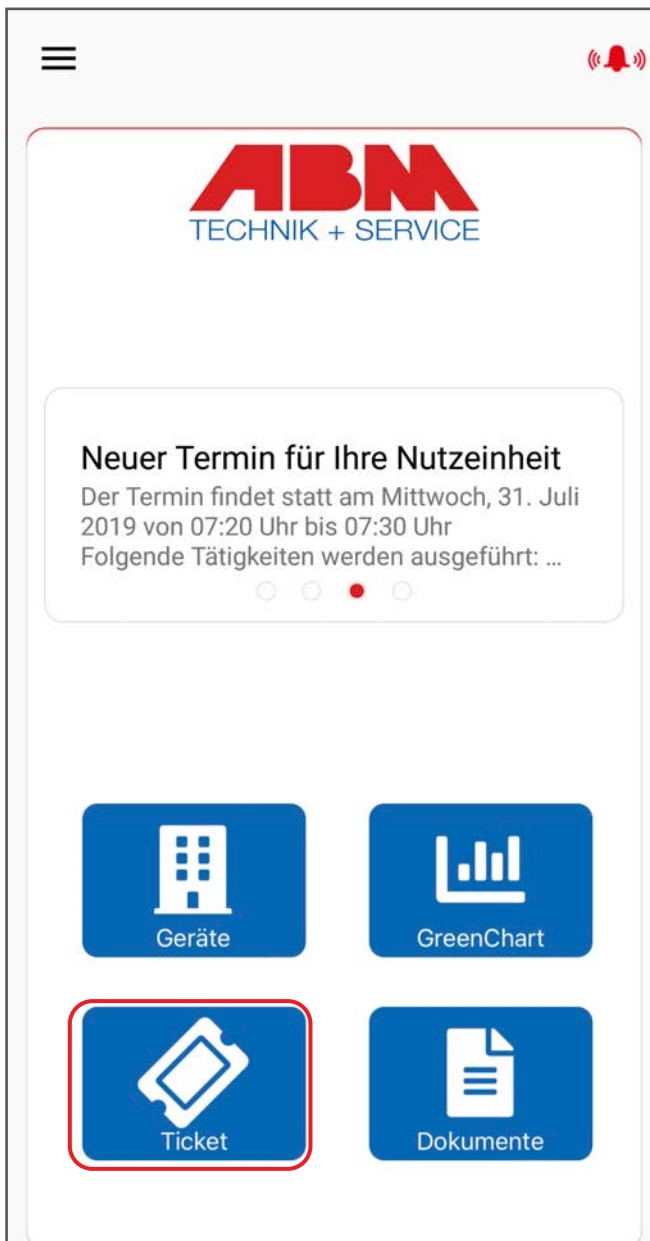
ABM
TECHNIK + SERVICE

Neuer Termin für Ihre Nutzeinheit
Der Termin findet statt am Mittwoch, 31. Juli 2019 von 07:20 Uhr bis 07:30 Uhr
Folgende Tätigkeiten werden ausgeführt: ...

Geräte

GreenChart

Ticket

Dokumente